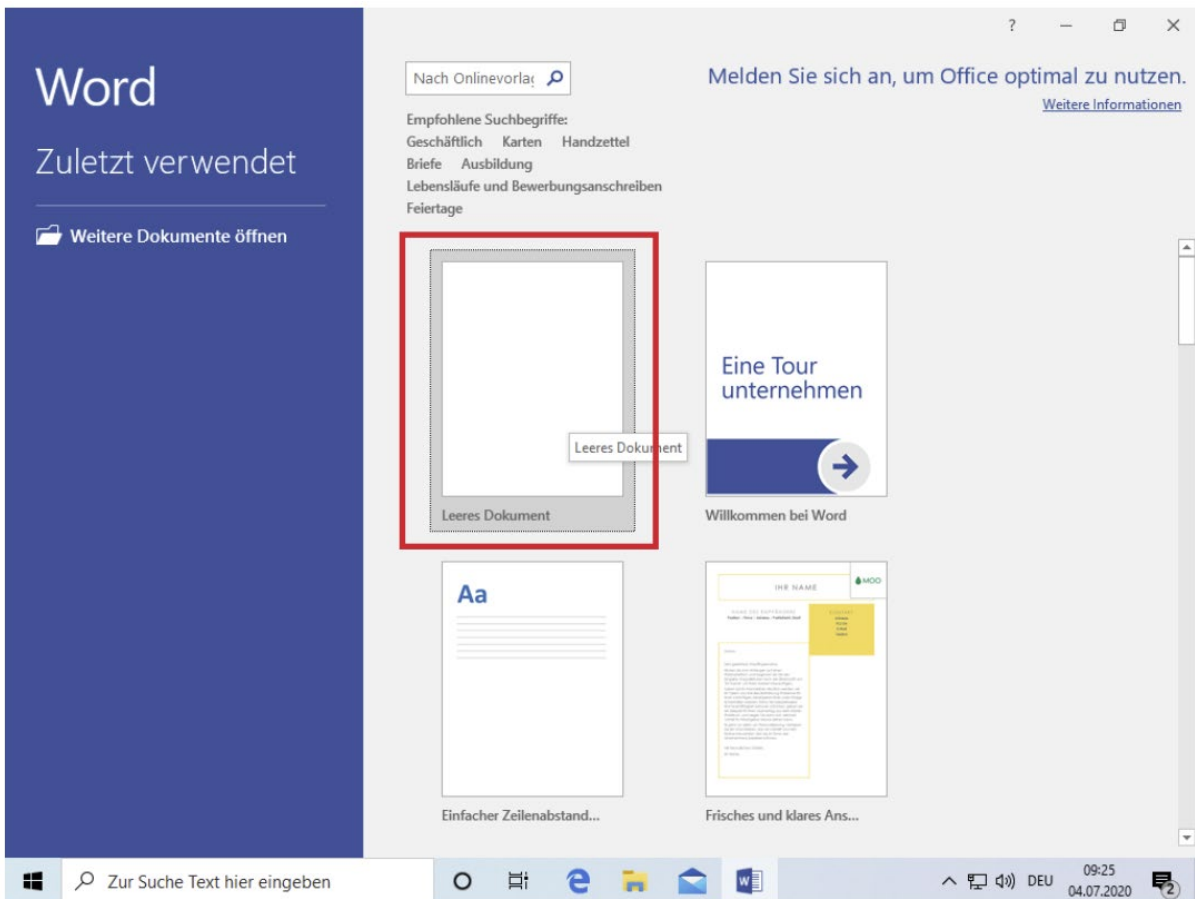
Word

Zuletzt verwendet

Weitere Dokumente öffnen

?

Nach Onlinevorlag

Melden Sie sich an, um Office optimal zu nutzen.

Weitere Informationen

Empfohlene Suchbegriffe:
Geschäftlich Karten Handzettel
Briefe Ausbildung
Lebensläufe und Bewerbungsanschreiben
Feiertage

Leeres Dokument

Leeres Dokument

Eine Tour unternehmen

Willkommen bei Word

Aa

Einfacher Zeilenabstand...

IHR NAME

MOO

Frisches und klares Ans...

Zur Suche Text hier eingeben

DEU

09:25
04.07.2020

2